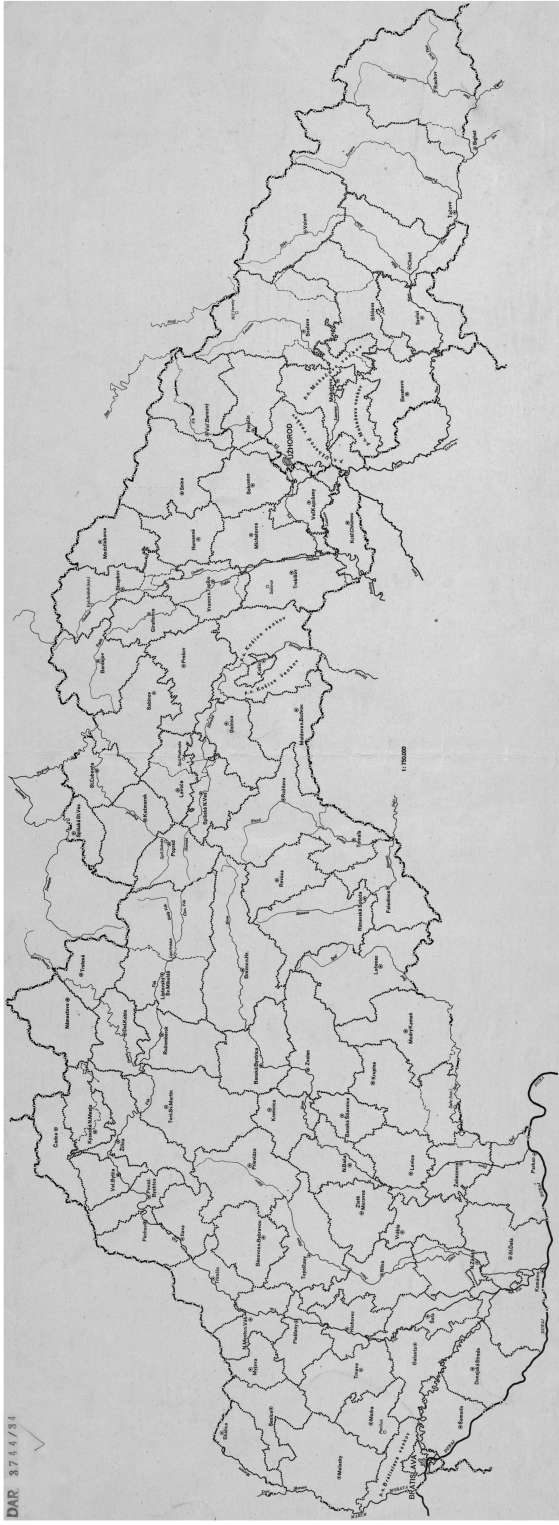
DAR. 3744/34

1:750.000

UŽHOROD

BRATISLAVA

Čadca

Námestovo

Trstená

Kysucké N. Mesto

Žilina

Bytča

Púchov

Považská Bystrica

Ilava

Trenčín

Nové Mesto n. Váhom

Myjava

Senica

Skalica

Malacky

Modra

Trnava

Piešťany

Hlohovec

Nitra

Topoľčany

Bánovce

Prievidza

Turč. Sv. Martin

Ružomberok

Liptovský Sv. Mikuláš

Banská Bystrica

Zvolen

Krupina

Modrý Kameň

Lučenec

Rimavská Sobota

Tornaľa

Revúca

Rožňava

Dobšiná

Poprad

Kežmarok

Stará Ľubovňa

Spišská Nová Ves

Levoča

Sabinov

Bardejov

Prešov

Košice

Moldava n. Bodvou

Giraltovce

Medzilaborce

Humenné

Snina

Michalovce

Sobrance

Trebišov

Kráľovský Chlmec

Vranov

Stropkov

Veľký Berezný

Perečín

Mukačevo

Svaljava

Volové

Chust

Tačovo

Sevluš

Rachov

Vel. Kapušany

Galanta

Šaľa

Komárno

Nové Zámky

Dunajská Streda

Šamorín

Zlaté Moravce

Levice

Želiezovce

Parkan

Vráble

Šahy

Nová Baňa

Žarnovica

Kremnica

Brezno

Hnúšťa

Fiľakovo

Ždaňa

Kráľovský Chlmec

Dunaj

Váh

Hron

Ipeľ

Morava

Tisa

Uh

Laborec

Ondava

Torysa

Hornád

Poprad

Dunajec

Slaná

Rimava